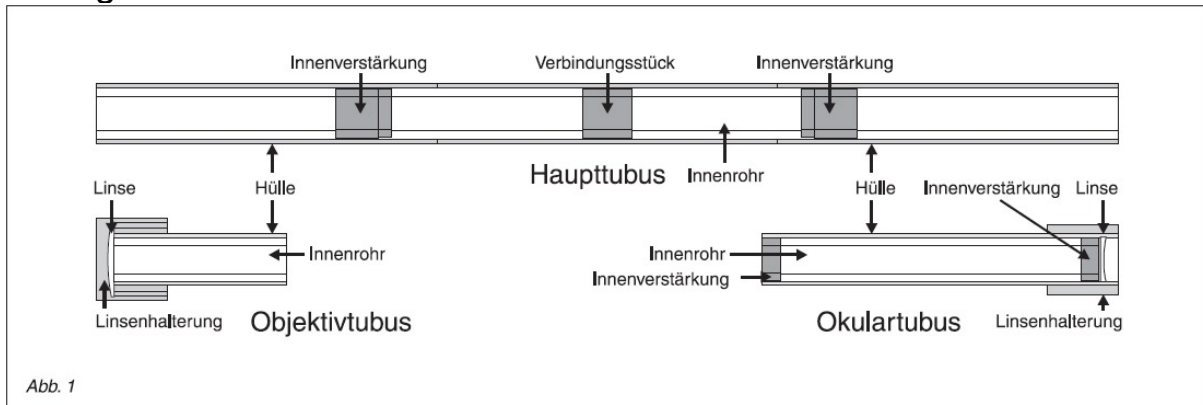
Innenverstärkung

Verbindungsstück

Innenverstärkung

Linse

Hülle

Haupttubus

Innenrohr

Hülle

Innenverstärkung

Linse

Innenrohr

Innenrohr

Innenverstärkung

Linsenhalterung

Objektivtubus

Okulartubus

Linsenhalterung

Abb. 1